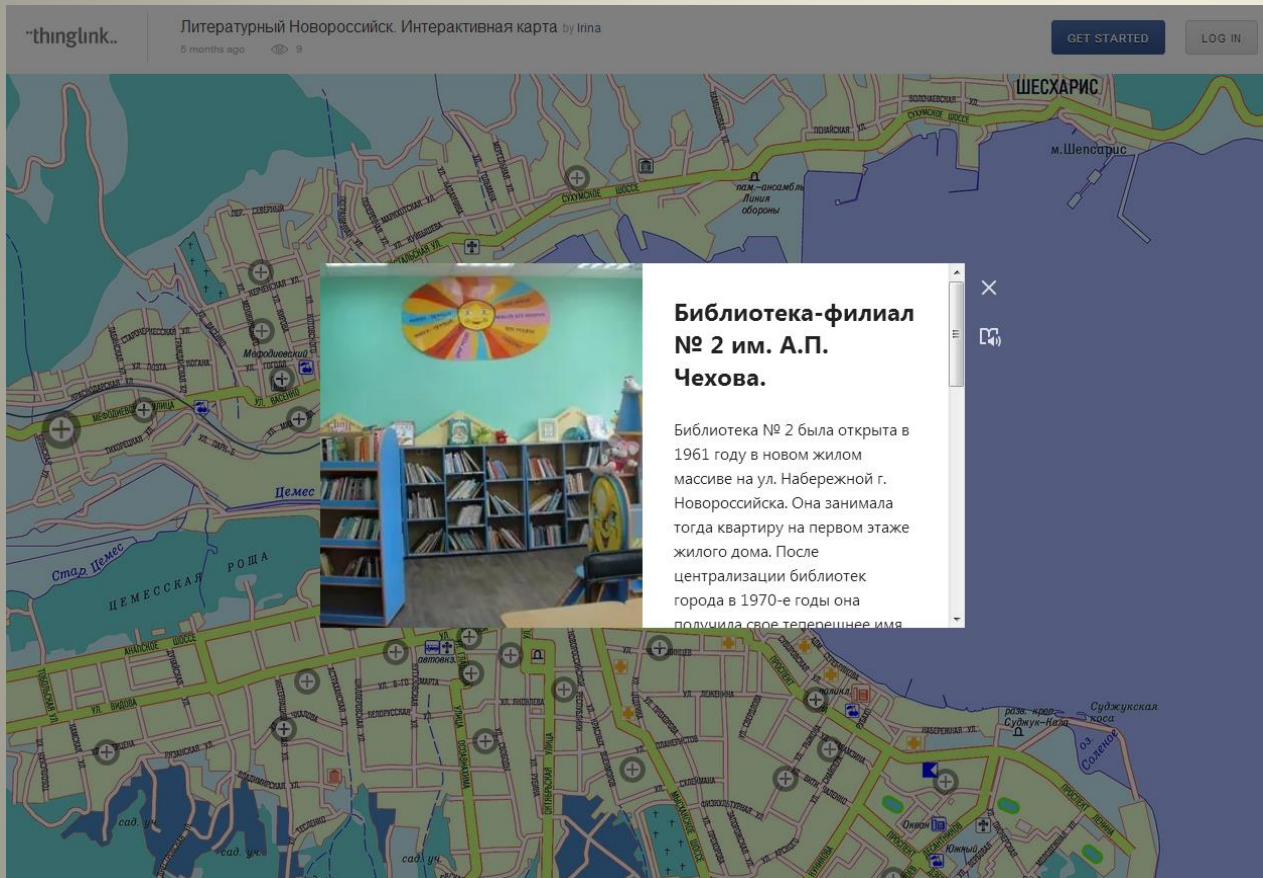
thinglink.

Литературный Новороссийск. Интерактивная карта by Irina
5 months ago 9

GET STARTED
LOG IN

ШЕСХАРИС
м.Шесхарис
СУХУМСКОЕ ШОССЕ
пам.-ансамбль Линия обороны
Мефодиевский
Цемес
Стар Цемес
ЦЕМЕССКАЯ РОЩА
автовкз.
Суджукская коса
разв. креп. Суджук-Кале
оз. Соленое
сад. уч.
сад. уч.
сад. уч.
Южный

Библиотека-филиал № 2 им. А.П. Чехова.

Библиотека № 2 была открыта в 1961 году в новом жилом массиве на ул. Набережной г. Новороссийска. Она занимала тогда квартиру на первом этаже жилого дома. После централизации библиотек города в 1970-е годы она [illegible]